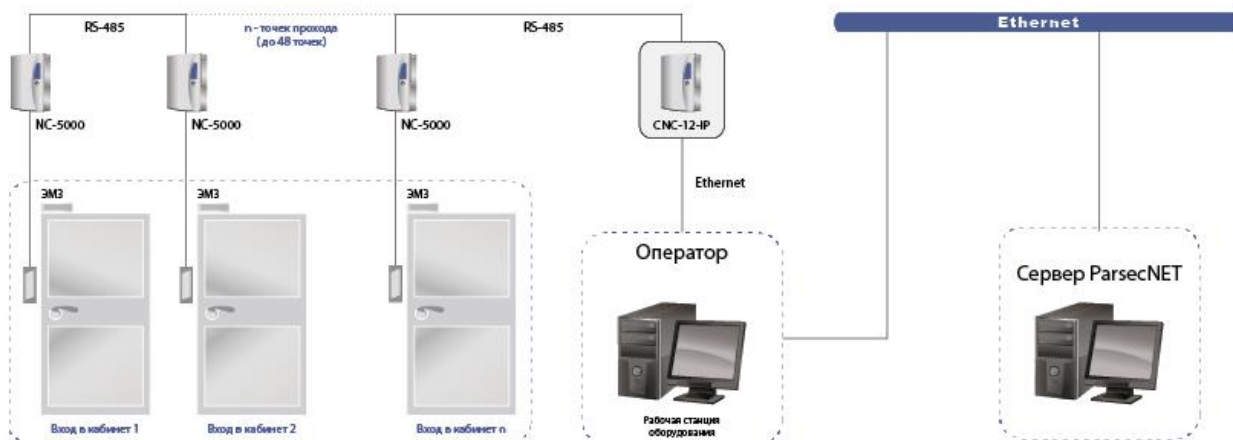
RS-485

n - точек прохода
(до 48 точек)

RS-485

Ethernet

NC-5000

NC-5000

NC-5000

CNC-12-IP

Ethernet

ЭМЗ

ЭМЗ

ЭМЗ

Оператор

Сервер ParsecNET

Рабочая станция оборудования

Вход в кабинет 1

Вход в кабинет 2

Вход в кабинет n